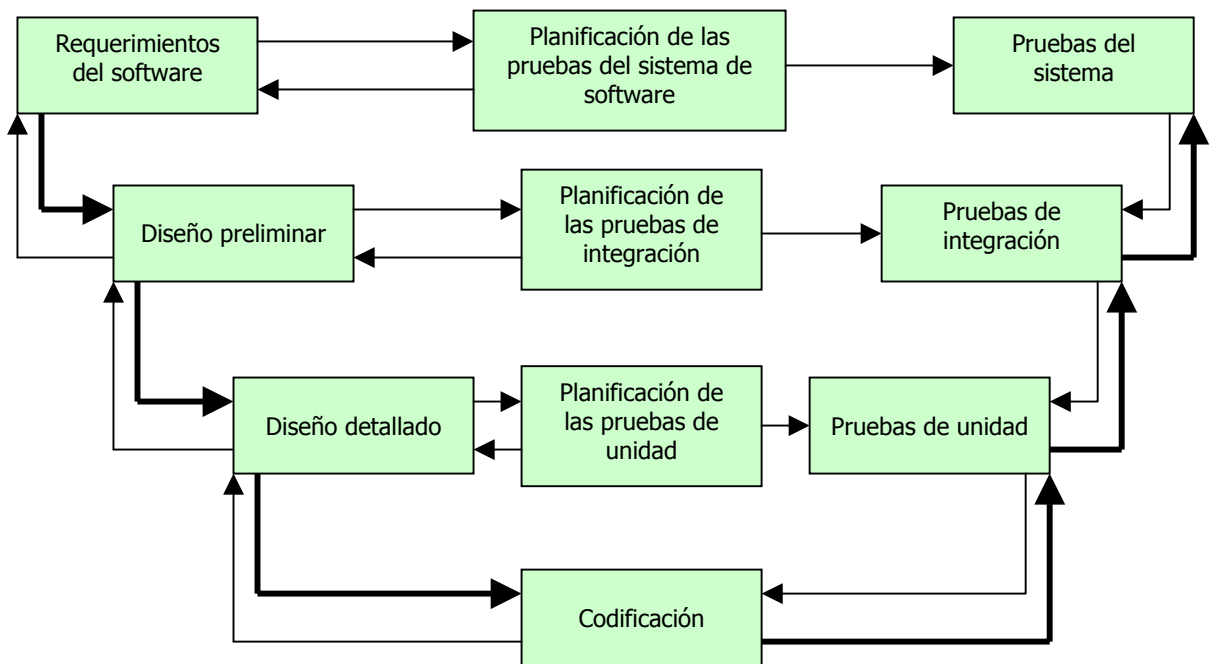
Requerimientos del software

Planificación de las pruebas del sistema de software

Pruebas del sistema

Diseño preliminar

Planificación de las pruebas de integración

Pruebas de integración

Diseño detallado

Planificación de las pruebas de unidad

Pruebas de unidad

Codificación